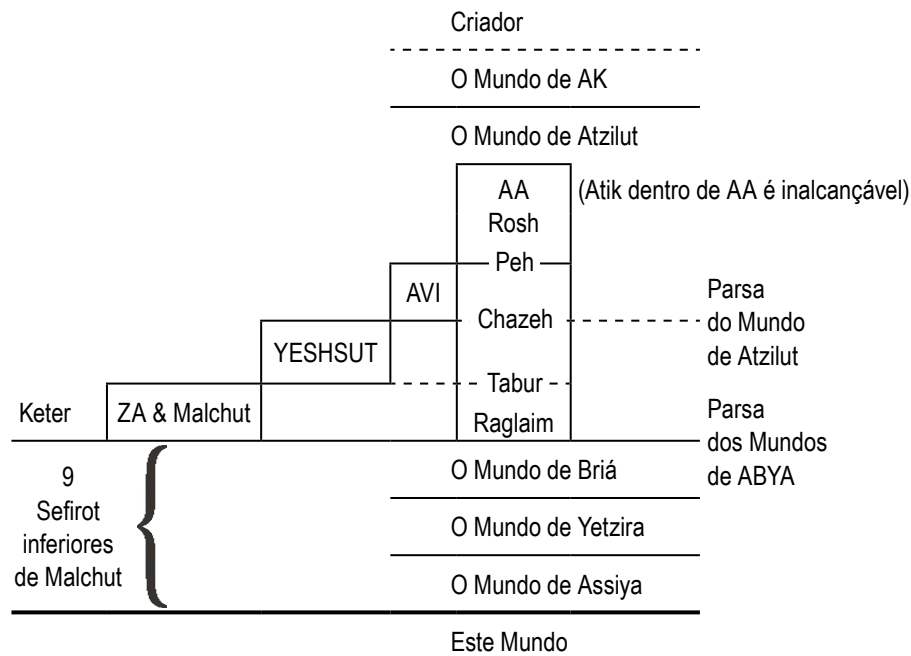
Criador

O Mundo de AK

O Mundo de Atzilut

AA
Rosh

(Atik dentro de AA é inalcançável)

Peh

AVI

Chazeh

Parsa do Mundo de Atzilut

YESHSUT

Tabur

Keter

ZA & Malchut

Raglaim

Parsa dos Mundos de ABYA

9 Sefirot inferiores de Malchut

O Mundo de Briá

O Mundo de Yetzira

O Mundo de Assiya

Este Mundo